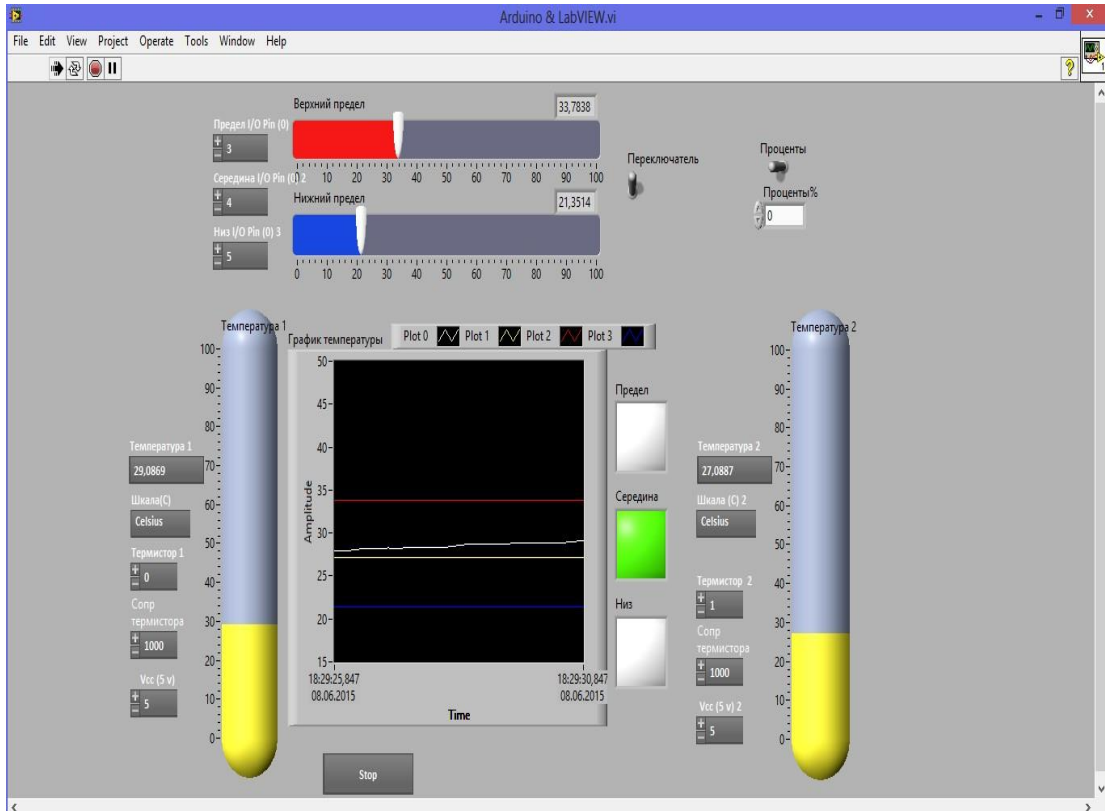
Arduino & LabVIEW.vi

File Edit View Project Operate Tools Window Help

Верхний предел
33,7838
Предел I/O Pin (0)
3
0 10 20 30 40 50 60 70 80 90 100
Середина I/O Pin (0) 2
4
Нижний предел
21,3514
Низ I/O Pin (0) 3
5
0 10 20 30 40 50 60 70 80 90 100

Переключатель

Проценты
Проценты%
0

Температура 1
100
90
80
70
60
50
40
30
20
10
0
Температура 1
29,0869
Шкала(C)
Celsius
Термистор 1
0
Сопр термистора
1000
Vcc (5 v)
5

График температуры
Plot 0
Plot 1
Plot 2
Plot 3
50
45
40
35
30
25
20
15
Amplitude
18:29:25,847
08.06.2015
18:29:30,847
08.06.2015
Time

Предел
Середина
Низ

Температура 2
100
90
80
70
60
50
40
30
20
10
0
Температура 2
27,0887
Шкала (C) 2
Celsius
Термистор 2
1
Сопр термистора
1000
Vcc (5 v) 2
5

Stop